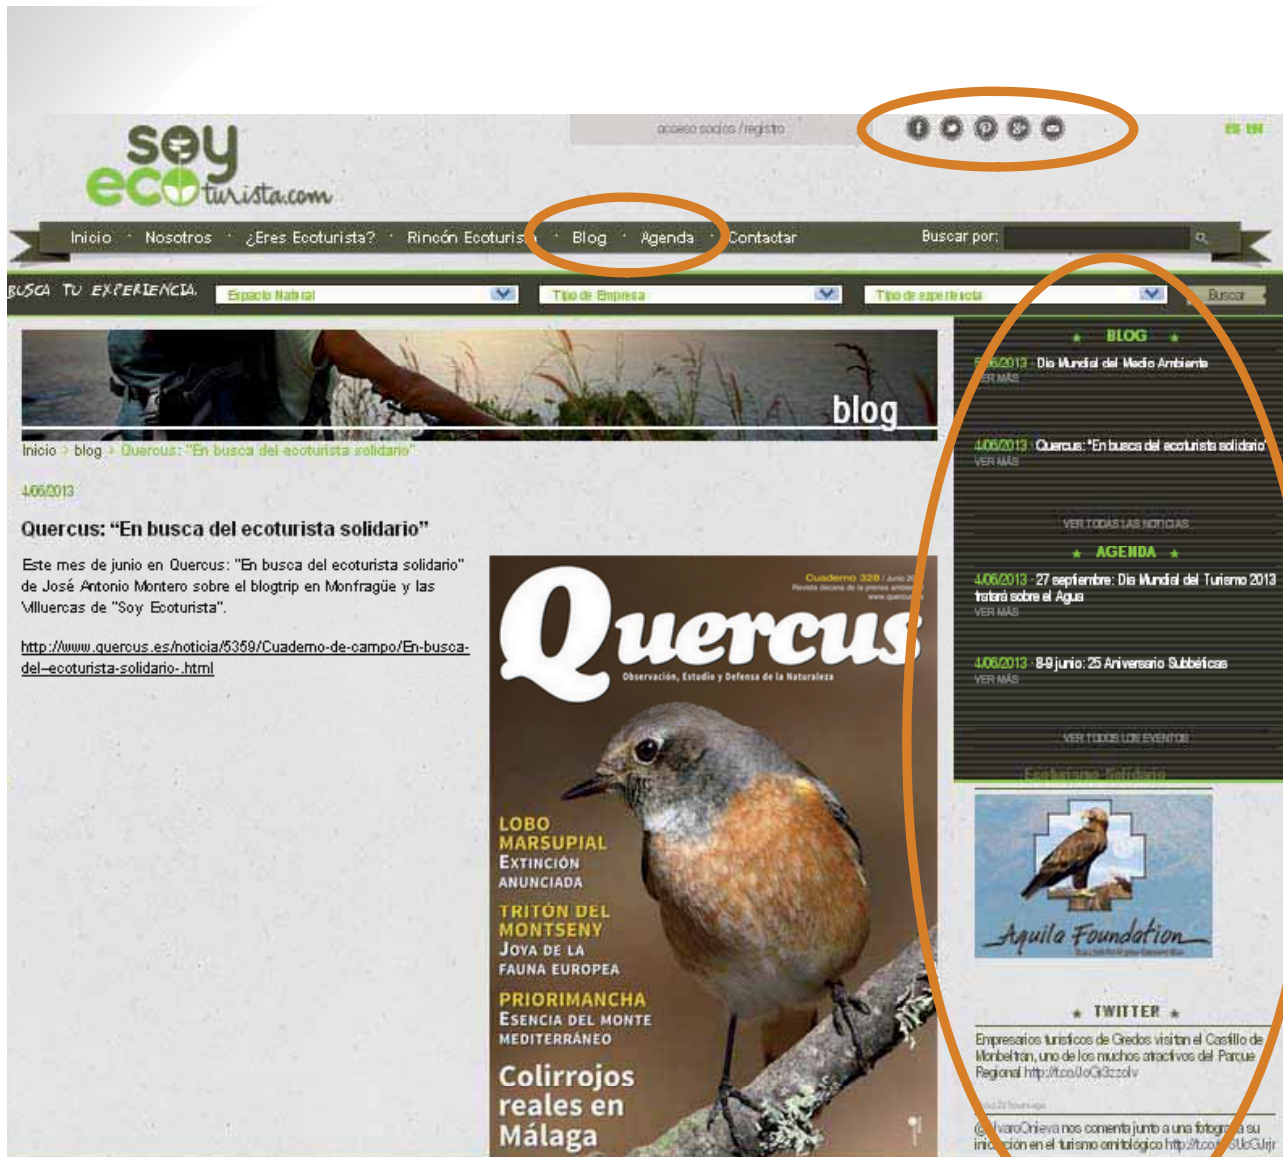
soy ecoturista.com

acceso socios / registro

ES EN

Inicio · Nosotros · ¿Eres Ecoturista? · Rincón Ecoturis · Blog · Agenda · Contactar

Buscar por:

BUSCA TU EXPERIENCIA

Espacio Natural

Tipo de Empresa

Tipo de experiencia

Buscar

blog

Inicio > blog > Quercus: "En busca del ecoturista solidario"

4/06/2013

Quercus: "En busca del ecoturista solidario"

Este mes de junio en Quercus: "En busca del ecoturista solidario" de José Antonio Montero sobre el blogtrip en Monfragüe y las Villuercas de "Soy Ecoturista".

http://www.quercus.es/noticia/5359/Cuaderno-de-campo/En-busca-del-ecoturista-solidario-.html

Cuaderno 328 / Junio 2013

Quercus

Observación, Estudio y Defensa de la Naturaleza

LOBO MARSUPIAL
EXTINCIÓN ANUNCIADA

TRITÓN DEL MONTSENY
JOYA DE LA FAUNA EUROPEA

PRIORIMANCHA
ESENCIA DEL MONTE MEDITERRÁNEO

Colirrojos reales en Málaga

BLOG

5/06/2013 · Día Mundial del Medio Ambiente
VER MÁS

4/06/2013 · Quercus: "En busca del ecoturista solidario"
VER MÁS

VER TODAS LAS NOTICIAS

AGENDA

4/06/2013 · 27 septiembre: Día Mundial del Turismo 2013 tratará sobre el Agua
VER MÁS

4/06/2013 · 8-9 junio: 25 Aniversario Subbéticas
VER MÁS

VER TODOS LOS EVENTOS

Ecoturismo Solidario

Aquila Foundation

TWITTER

Empresarios turísticos de Gredos visitan el Castillo de Monbeltran, uno de los muchos atractivos del Parque Regional http://t.co/JoGi3zzolv

@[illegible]varoOnieva nos comenta junto a una fotogr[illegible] su iniciación en el turismo ornitológico http://t.co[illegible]UcGJrjr